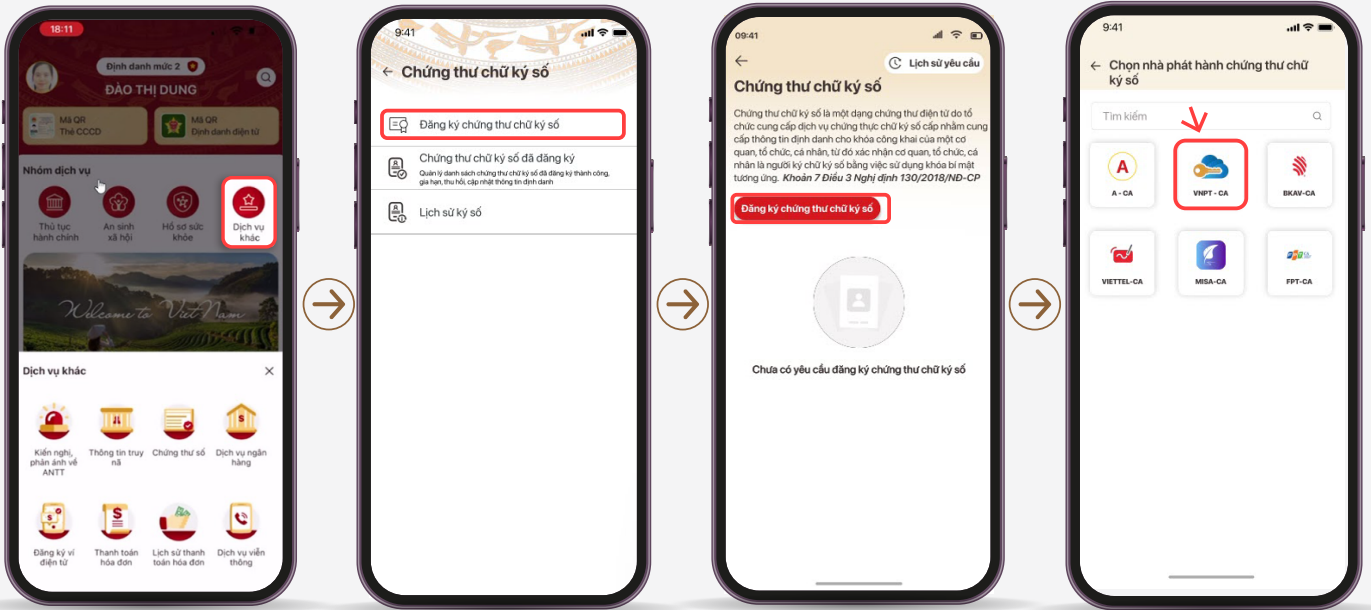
18:11

Định danh mức 2

ĐÀO THỊ DUNG

Mã QR
Thẻ CCCD

Mã QR
Định danh điện tử

Nhóm dịch vụ

Thủ tục hành chính

An sinh xã hội

Hồ sơ sức khỏe

Dịch vụ khác

Welcome to VietNam

Dịch vụ khác

Kiến nghị, phản ánh về ANTT

Thông tin truy nã

Chứng thư số

Dịch vụ ngân hàng

Đăng ký ví điện tử

Thanh toán hóa đơn

Lịch sử thanh toán hóa đơn

Dịch vụ viễn thông

9:41

← Chứng thư chữ ký số

Đăng ký chứng thư chữ ký số

Chứng thư chữ ký số đã đăng ký
Quản lý danh sách chứng thư chữ ký số đã đăng ký thành công, gia hạn, thu hồi, cập nhật thông tin định danh

Lịch sử ký số

09:41

←

Lịch sử yêu cầu

Chứng thư chữ ký số

Chứng thư chữ ký số là một dạng chứng thư điện tử do tổ chức cung cấp dịch vụ chứng thực chữ ký số cấp nhằm cung cấp thông tin định danh cho khóa công khai của một cơ quan, tổ chức, cá nhân, từ đó xác nhận cơ quan, tổ chức, cá nhân là người ký chữ ký số bằng việc sử dụng khóa bí mật tương ứng. Khoản 7 Điều 3 Nghị định 130/2018/NĐ-CP

Đăng ký chứng thư chữ ký số

Chưa có yêu cầu đăng ký chứng thư chữ ký số

9:41

← Chọn nhà phát hành chứng thư chữ ký số

Tìm kiếm

A - CA

VNPT - CA

BKAV-CA

VIETTEL-CA

MISA-CA

FPT-CA